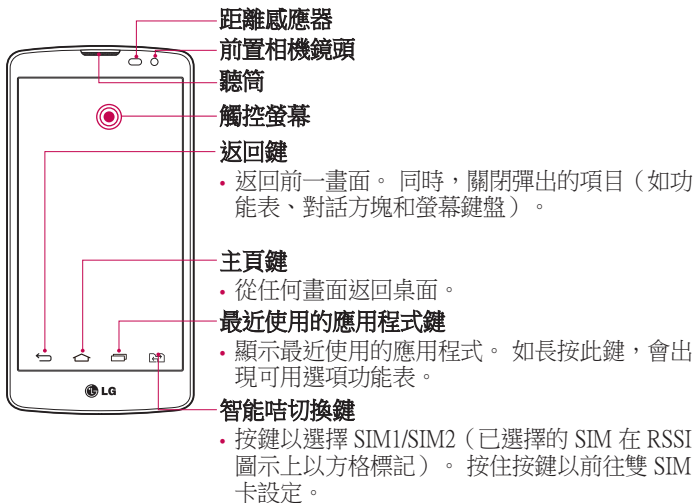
距離感應器
前置相機鏡頭
聽筒
觸控螢幕
返回鍵
• 返回前一畫面。 同時，關閉彈出的項目（如功能表、對話方塊和螢幕鍵盤）。

主頁鍵
• 從任何畫面返回桌面。
最近使用的應用程式鍵
• 顯示最近使用的應用程式。 如長按此鍵，會出現可用選項功能表。
智能咭切換鍵
• 按鍵以選擇 SIM1/SIM2（已選擇的 SIM 在 RSSI 圖示上以方格標記）。 按住按鍵以前往雙 SIM 卡設定。

LG